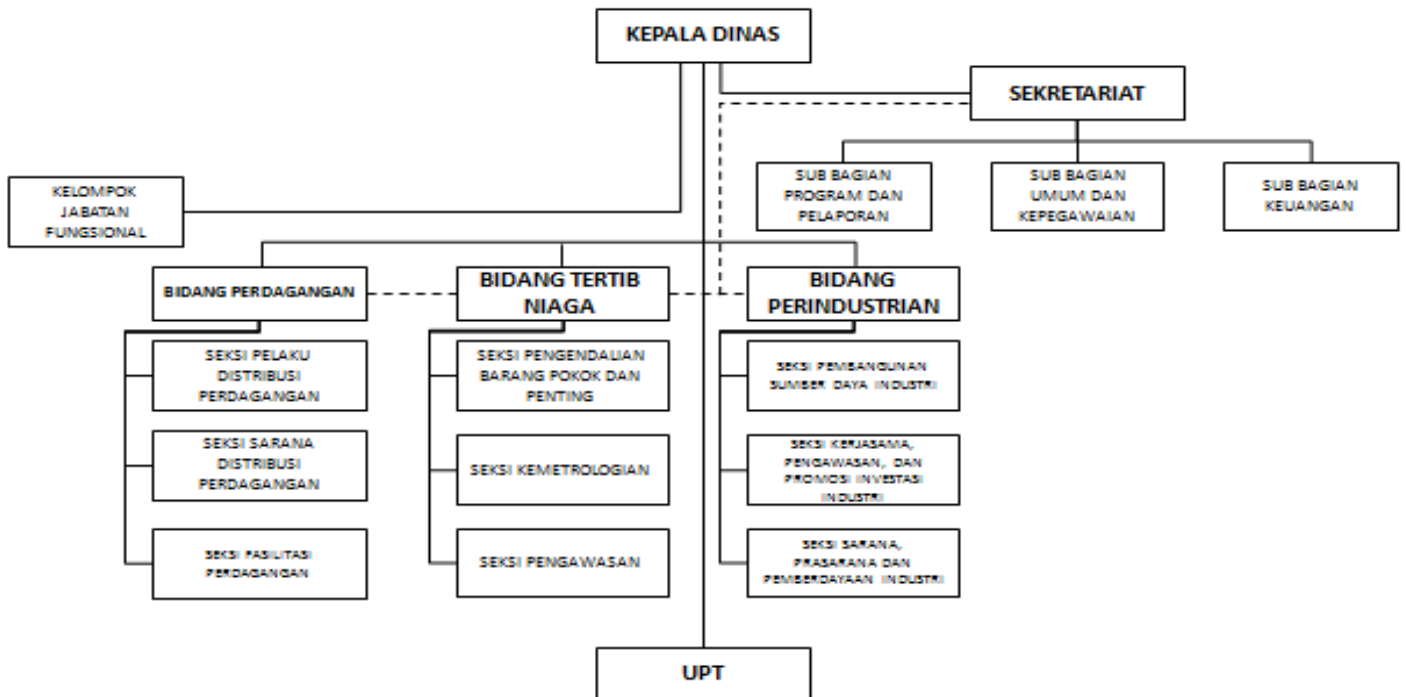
KEPALA DINAS

SEKRETARIAT

SUB BAGIAN PROGRAM DAN PELAPORAN

SUB BAGIAN UMUM DAN KEPEGAWAIAN

SUB BAGIAN KEUANGAN

KELOMPOK JABATAN FUNGSIONAL

BIDANG PERDAGANGAN

SEKSI PELAKU DISTRIBUSI PERDAGANGAN

SEKSI SARANA DISTRIBUSI PERDAGANGAN

SEKSI FASILITASI PERDAGANGAN

BIDANG TERTIB NIAGA

SEKSI PENGENDALIAN BARANG POKOK DAN PENTING

SEKSI KEMETROLOGIAN

SEKSI PENGAWASAN

BIDANG PERINDUSTRIAN

SEKSI PEMBANGUNAN SUMBER DAYA INDUSTRI

SEKSI KERJASAMA, PENGAWASAN, DAN PROMOSI INVESTASI INDUSTRI

SEKSI SARANA, PRASARANA DAN PEMBERDAYAAN INDUSTRI

UPT